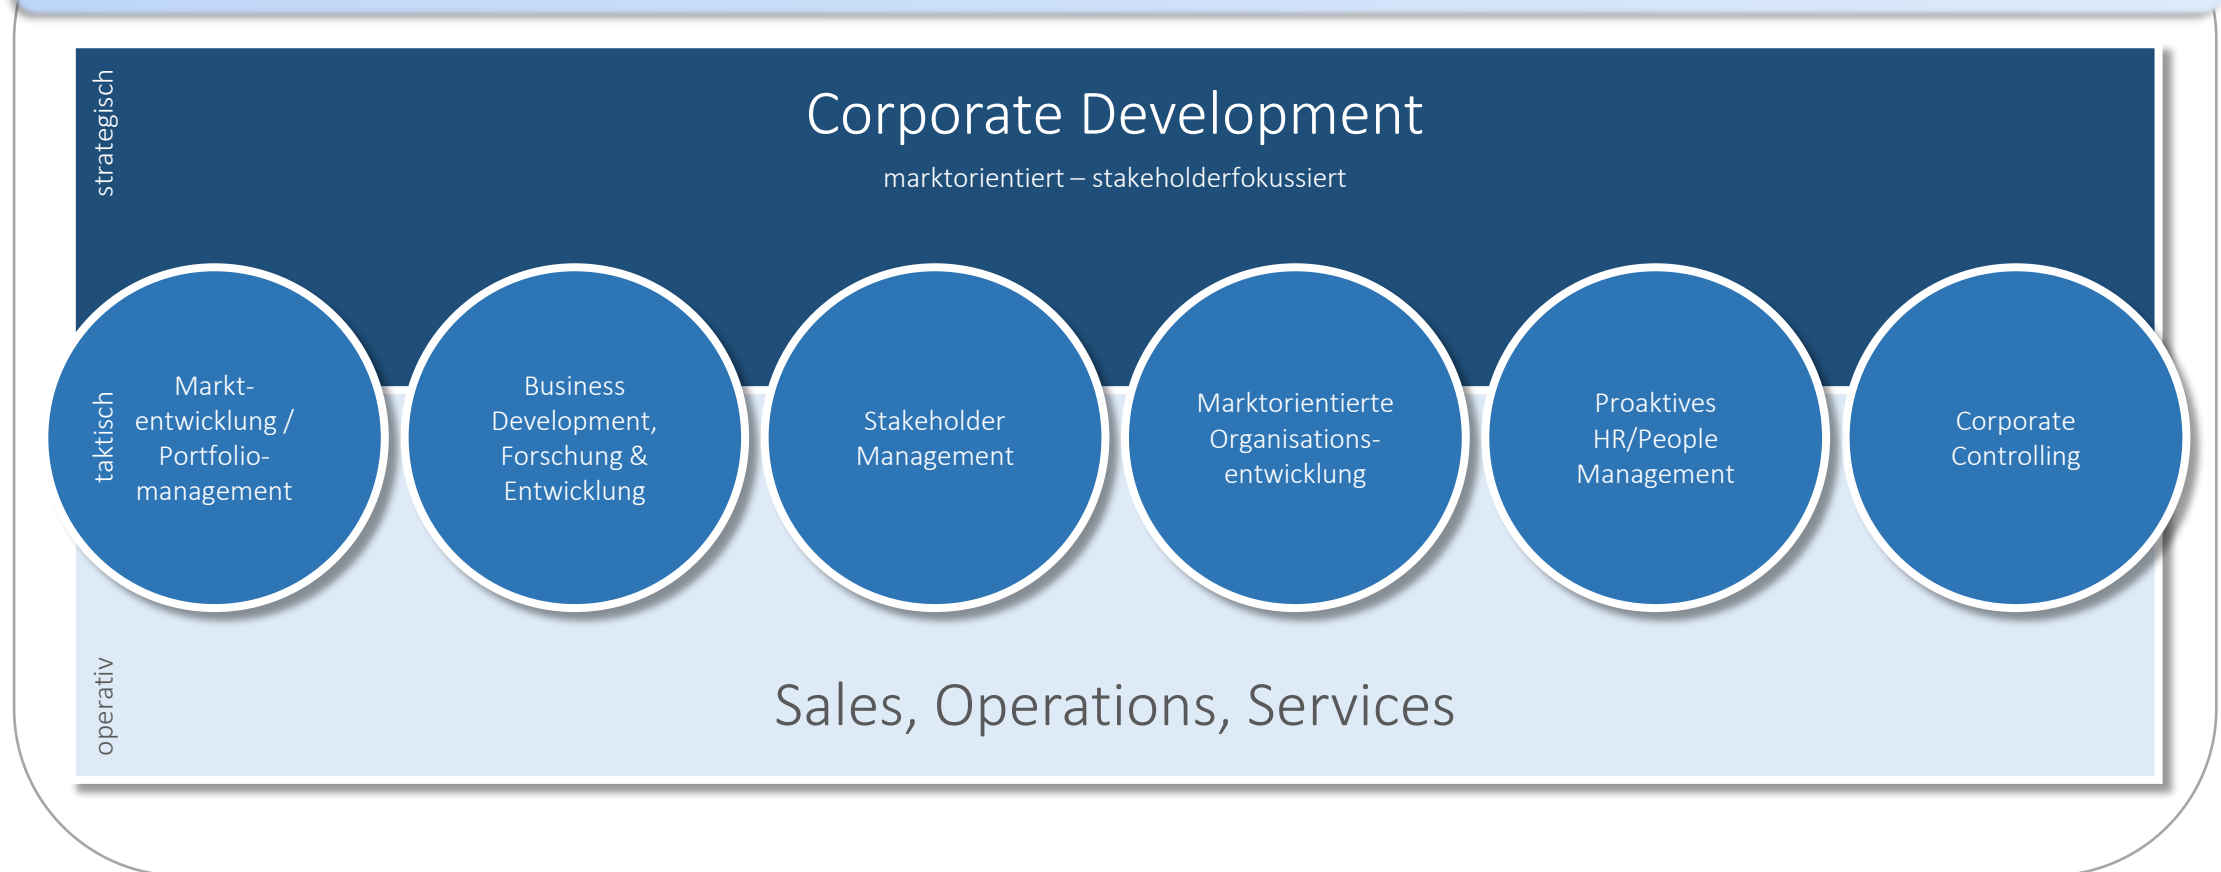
strategisch

Corporate Development

marktorientiert – stakeholderfokussiert

taktisch

Marktentwicklung / Portfoliomanagement

Business Development, Forschung & Entwicklung

Stakeholder Management

Marktorientierte Organisationsentwicklung

Proaktives HR/People Management

Corporate Controlling

operativ

Sales, Operations, Services